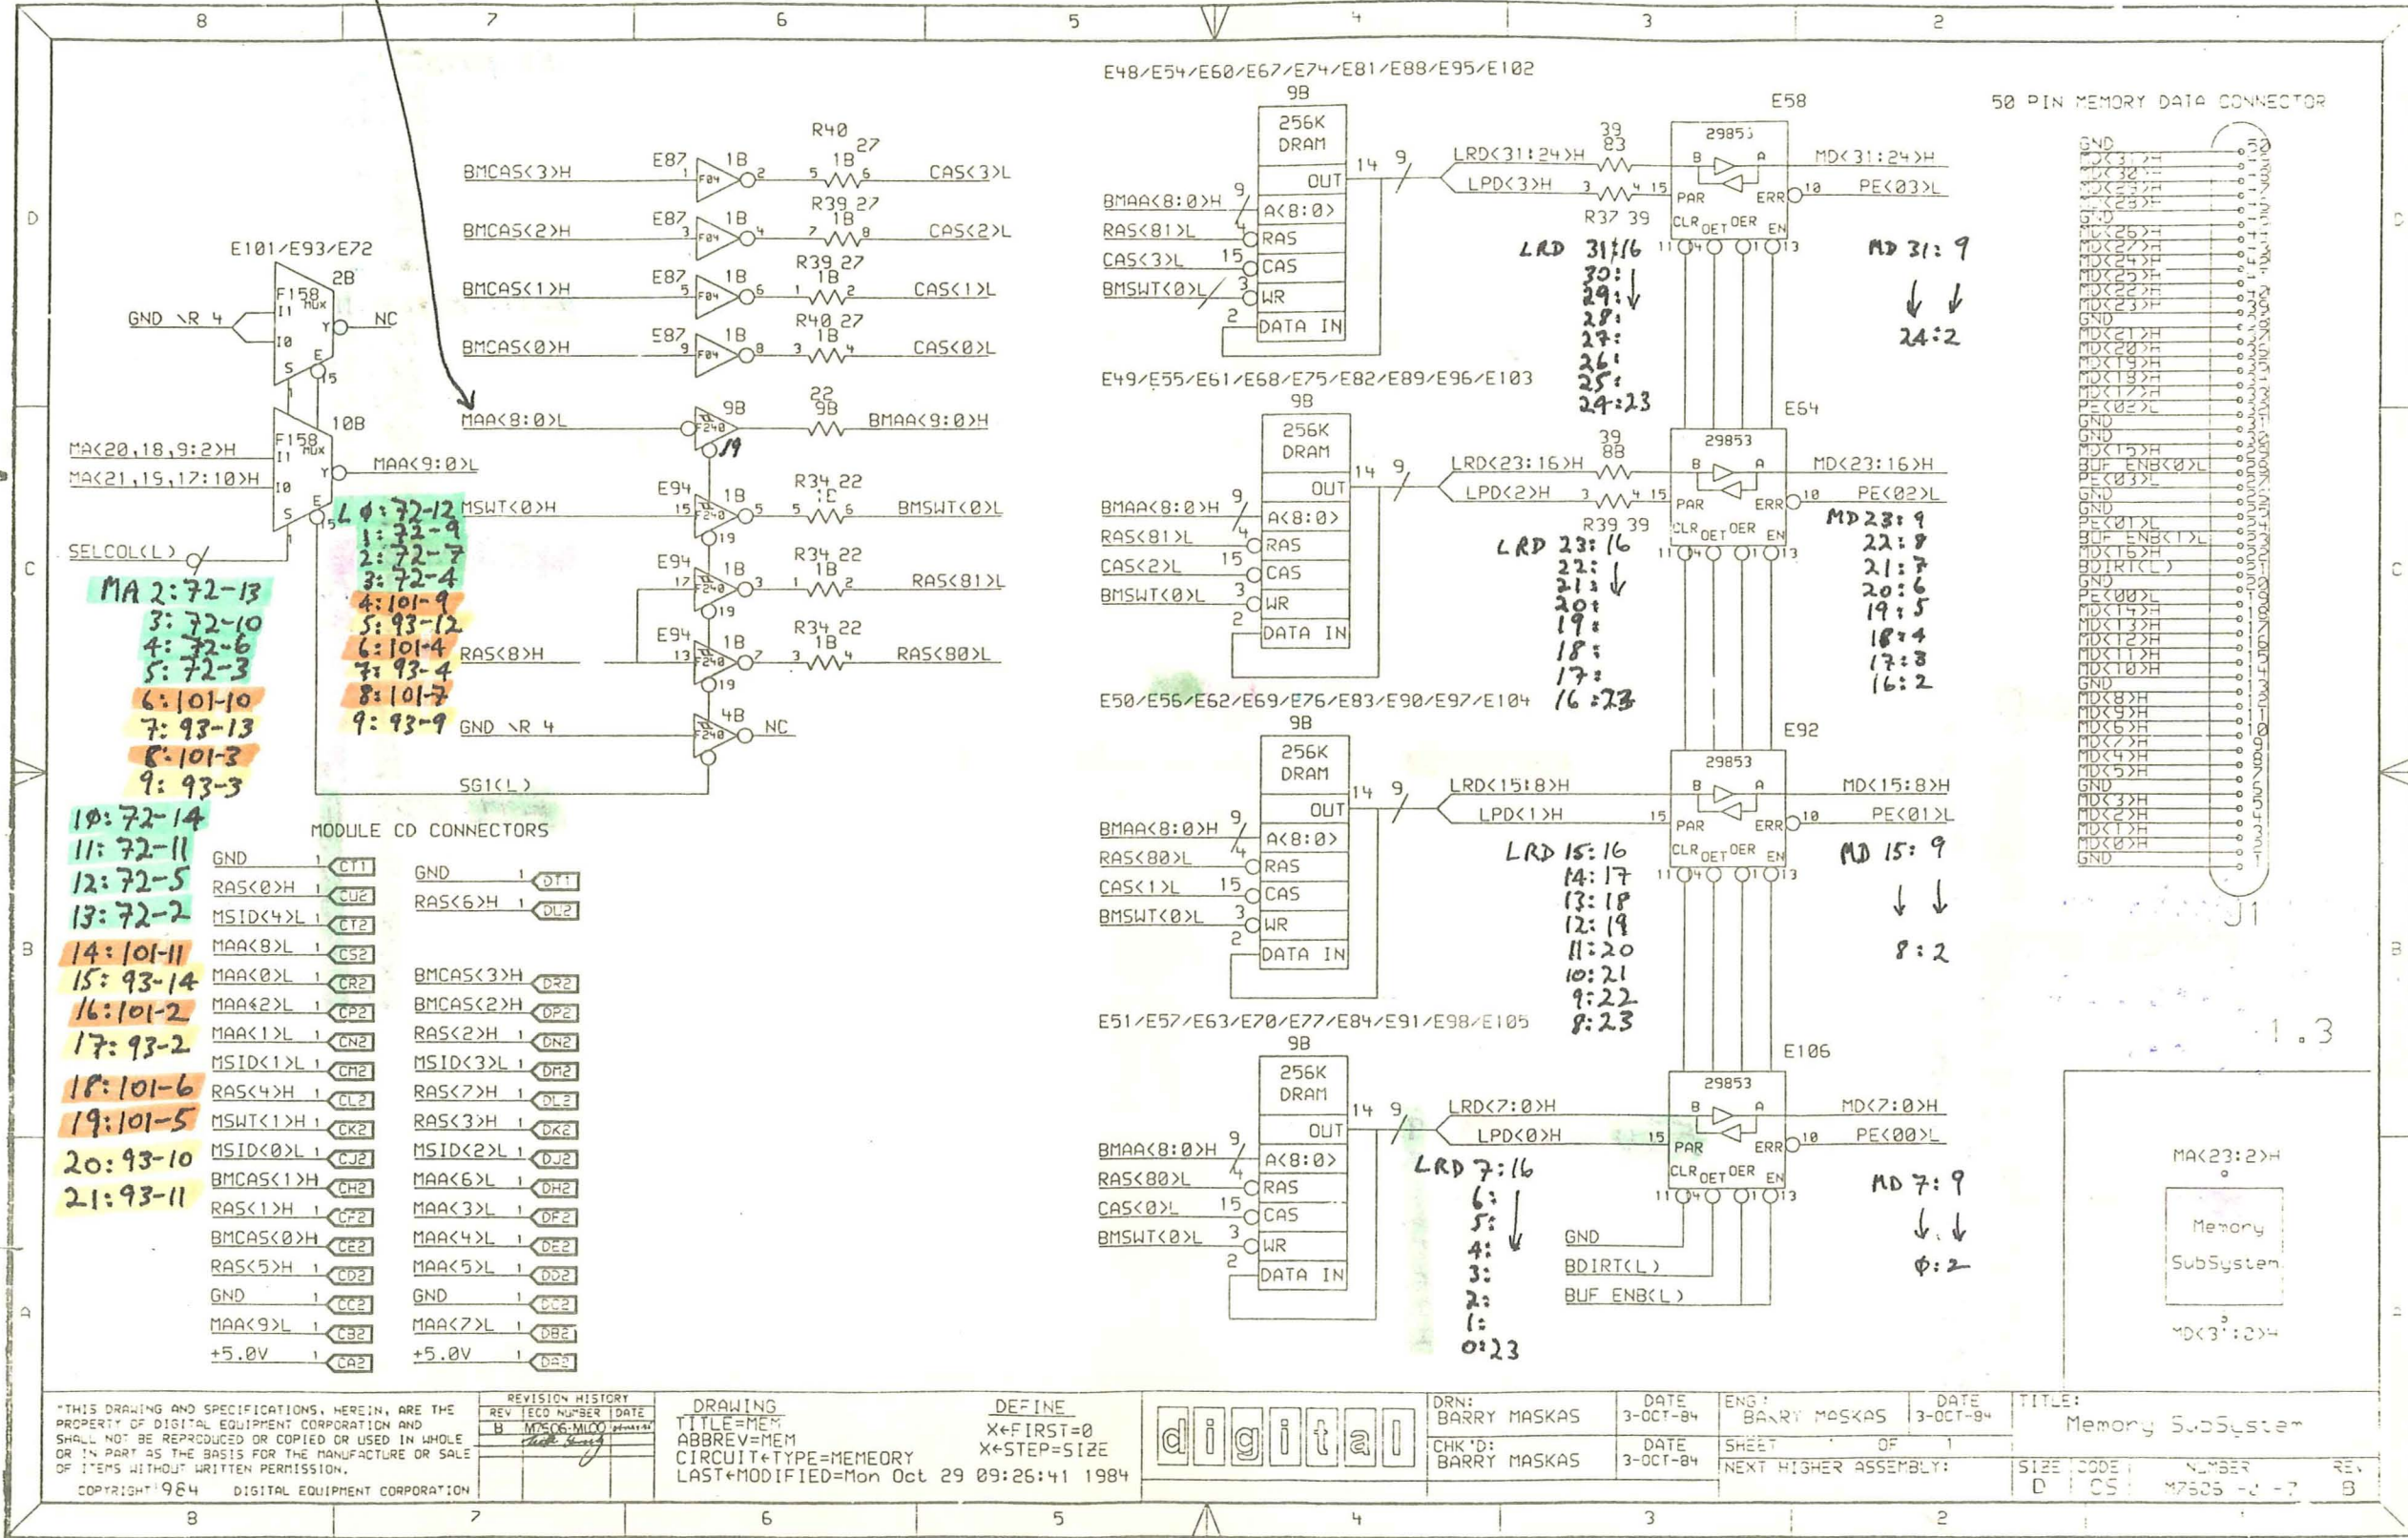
8 7 6 5 4 3 2

E48/E54/E60/E67/E74/E81/E88/E95/E102
9B
256K DRAM
E58
50 PIN MEMORY DATA CONNECTOR

R40 27 1B
BMCAS<3>H E87 1B F04 5 6 CAS<3>L
BMCAS<2>H E87 1B F04 R39 27 1B CAS<2>L
E101/E93/E72 2B F158 MUX
BMCAS<1>H E87 1B R39 27 1B CAS<1>L
GND \R 4 NC
BMCAS<0>H E87 1B R40 27 1B CAS<0>L

14 9 LRD<31:24>H 39 83 29853 MD<31:24>H
LPD<3>H R37 39 PAR ERR PE<03>L
BMAA<8:0>H OUT A<8:0>
RAS<81>L RAS
CAS<3>L CAS
BMSWT<0>L WR
DATA IN
CLR OET OER EN
LRD 31:16 30: 29: 28: 27: 26: 25: 24:23
MD 31: 9 24:2

MAA<8:0>L 9B 22 9B BMAA<9:0>H
MA<20,18,9:2>H F158 MUX 10B
MA<21,19,17:10>H MAA<9:0>L
E94 1B R34 22 MSWT<0>H BMSWT<0>L
SELCOL(L)
L 0: 72-12
1: 72-9
2: 72-7
3: 72-4
4: 101-9
5: 93-12
6: 101-4
7: 93-4
8: 101-7
9: 93-9
E94 1B R34 22 1B RAS<81>L
RAS<8>H E94 1B R34 22 1B RAS<80>L
GND \R 4 4B NC
SG1(L)

MA 2: 72-13
3: 72-10
4: 72-6
5: 72-3
6: 101-10
7: 93-13
8: 101-3
9: 93-3
10: 72-14
11: 72-11
12: 72-5
13: 72-2
14: 101-11
15: 93-14
16: 101-2
17: 93-2
18: 101-6
19: 101-5
20: 93-10
21: 93-11

E49/E55/E61/E68/E75/E82/E89/E96/E103
9B 256K DRAM E64
LRD<23:16>H 39 88 29853 MD<23:16>H
LPD<2>H R39 39 PE<02>L
BMAA<8:0>H RAS<81>L CAS<2>L BMSWT<0>L
LRD 23:16 22: 21: 20: 19: 18: 17: 16:23
MD 23: 9 22: 8 21: 7 20: 6 19: 5 18: 4 17: 3 16: 2

E50/E56/E62/E69/E76/E83/E90/E97/E104
9B 256K DRAM E92
LRD<15:8>H 29853 MD<15:8>H
LPD<1>H PE<01>L
BMAA<8:0>H RAS<80>L CAS<1>L BMSWT<0>L
LRD 15:16 14: 17 13: 18 12: 19 11: 20 10: 21 9: 22 8: 23
MD 15: 9 8: 2

E51/E57/E63/E70/E77/E84/E91/E98/E105
9B 256K DRAM E106
LRD<7:0>H 29853 MD<7:0>H
LPD<0>H PE<00>L
BMAA<8:0>H RAS<80>L CAS<0>L BMSWT<0>L
LRD 7:16 6: 5: 4: 3: 2: 1: 0:23
MD 7: 9 0: 2
GND
BDIRT(L)
BUF ENB(L)

MODULE CD CONNECTORS
GND CT1
RAS<0>H CU2
MSID<4>L CT2
MAA<8>L CS2
MAA<0>L CR2
MAA<2>L CP2
MAA<1>L CN2
MSID<1>L CM2
RAS<4>H CL2
MSWT<1>H CK2
MSID<0>L CJ2
BMCAS<1>H CH2
RAS<1>H CF2
BMCAS<0>H CE2
RAS<5>H CD2
GND CC2
MAA<9>L CB2
+5.0V CA2

GND DT1
RAS<6>H DL2
BMCAS<3>H DR2
BMCAS<2>H DP2
RAS<2>H DN2
MSID<3>L DM2
RAS<7>H DL2
RAS<3>H DK2
MSID<2>L DJ2
MAA<6>L DH2
MAA<3>L DF2
MAA<4>L DE2
MAA<5>L DD2
GND DC2
MAA<7>L DB2
+5.0V DA2

GND MD<31>H MD<30>H MD<29>H MD<28>H GND MD<26>H MD<27>H MD<24>H MD<25>H MD<22>H MD<23>H GND MD<21>H MD<20>H MD<19>H MD<18>H MD<17>H PE<02>L GND GND MD<15>H BUF ENB<0>L PE<03>L GND GND PE<01>L BUF ENB<1>L MD<16>H BDIRT(L) GND PE<00>L MD<14>H MD<13>H MD<12>H MD<11>H MD<10>H GND MD<8>H MD<9>H MD<6>H MD<7>H MD<4>H MD<5>H GND MD<3>H MD<2>H MD<1>H MD<0>H GND
J1
1.3
MA<23:2>H
Memory SubSystem
MD<31:2>H

"THIS DRAWING AND SPECIFICATIONS, HEREIN, ARE THE PROPERTY OF DIGITAL EQUIPMENT CORPORATION AND SHALL NOT BE REPRODUCED OR COPIED OR USED IN WHOLE OR IN PART AS THE BASIS FOR THE MANUFACTURE OR SALE OF ITEMS WITHOUT WRITTEN PERMISSION.
COPYRIGHT 1984 DIGITAL EQUIPMENT CORPORATION
REVISION HISTORY
REV ECO NUMBER DATE
B M7606-ML00
DRAWING
TITLE=MEM
ABBREV=MEM
CIRCUIT←TYPE=MEMEORY
LAST←MODIFIED=Mon Oct 29 09:26:41 1984
DEFINE
X←FIRST=0
X←STEP=SIZE
digital
DRN: BARRY MASKAS DATE 3-OCT-84
CHK'D: BARRY MASKAS DATE 3-OCT-84
ENG: BARRY MASKAS DATE 3-OCT-84
SHEET OF 1
NEXT HIGHER ASSEMBLY:
TITLE: Memory SubSystem
SIZE D CODE CS NUMBER M7606 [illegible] REV B
8 7 6 5 4 3 2